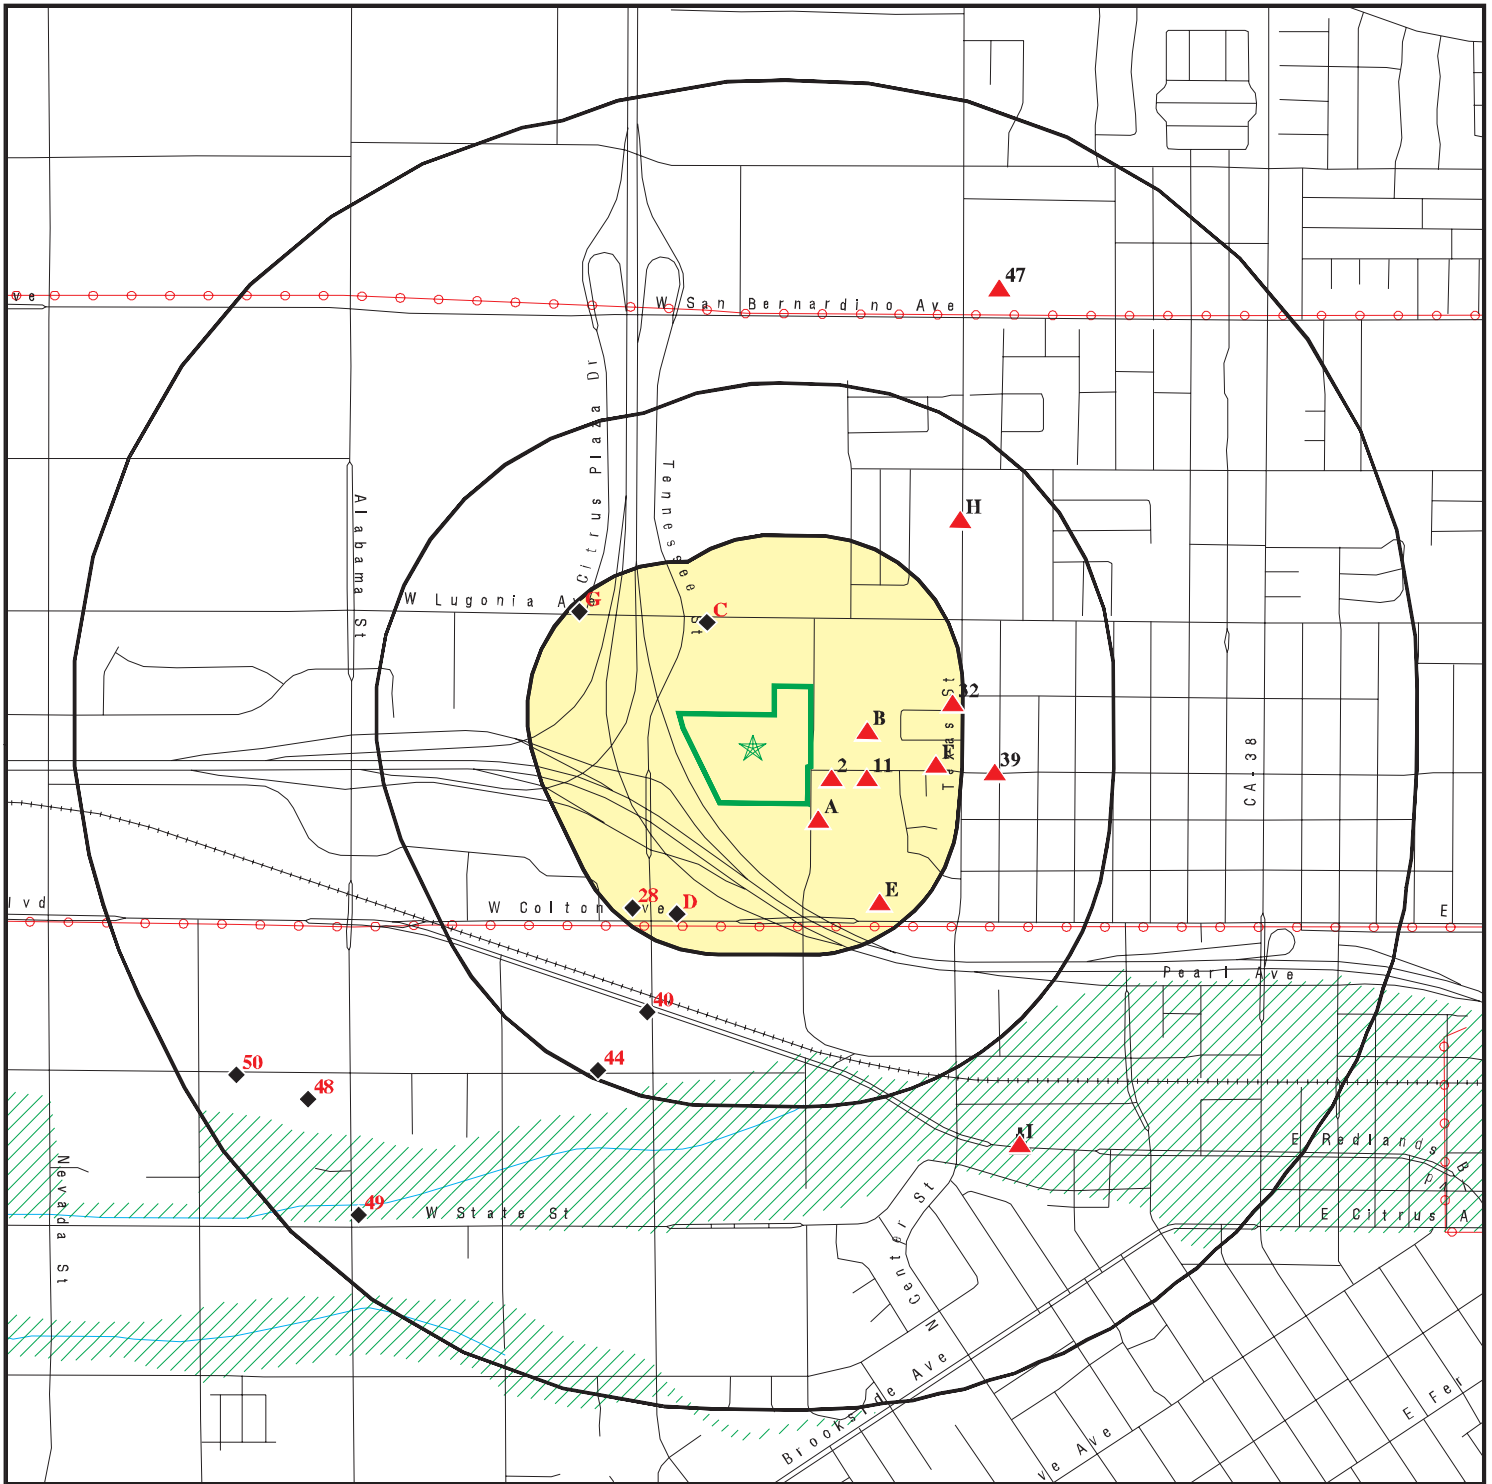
ve
W San Bernardino Ave
47
Citrus Plaza Dr
Tennessee St
Alabama St
H
W Lugonia Av
G
C
32
Texas St
B
2
11
F
39
A
CA 38
E
lvd
W Colton Ave
28
D
E
Pearl Ave
40
50
44
48
I
E Redlands Bl
Nevada St
49
W State St
E Citrus A
N Center St
Brookside Ave
ve Ave
E Fer